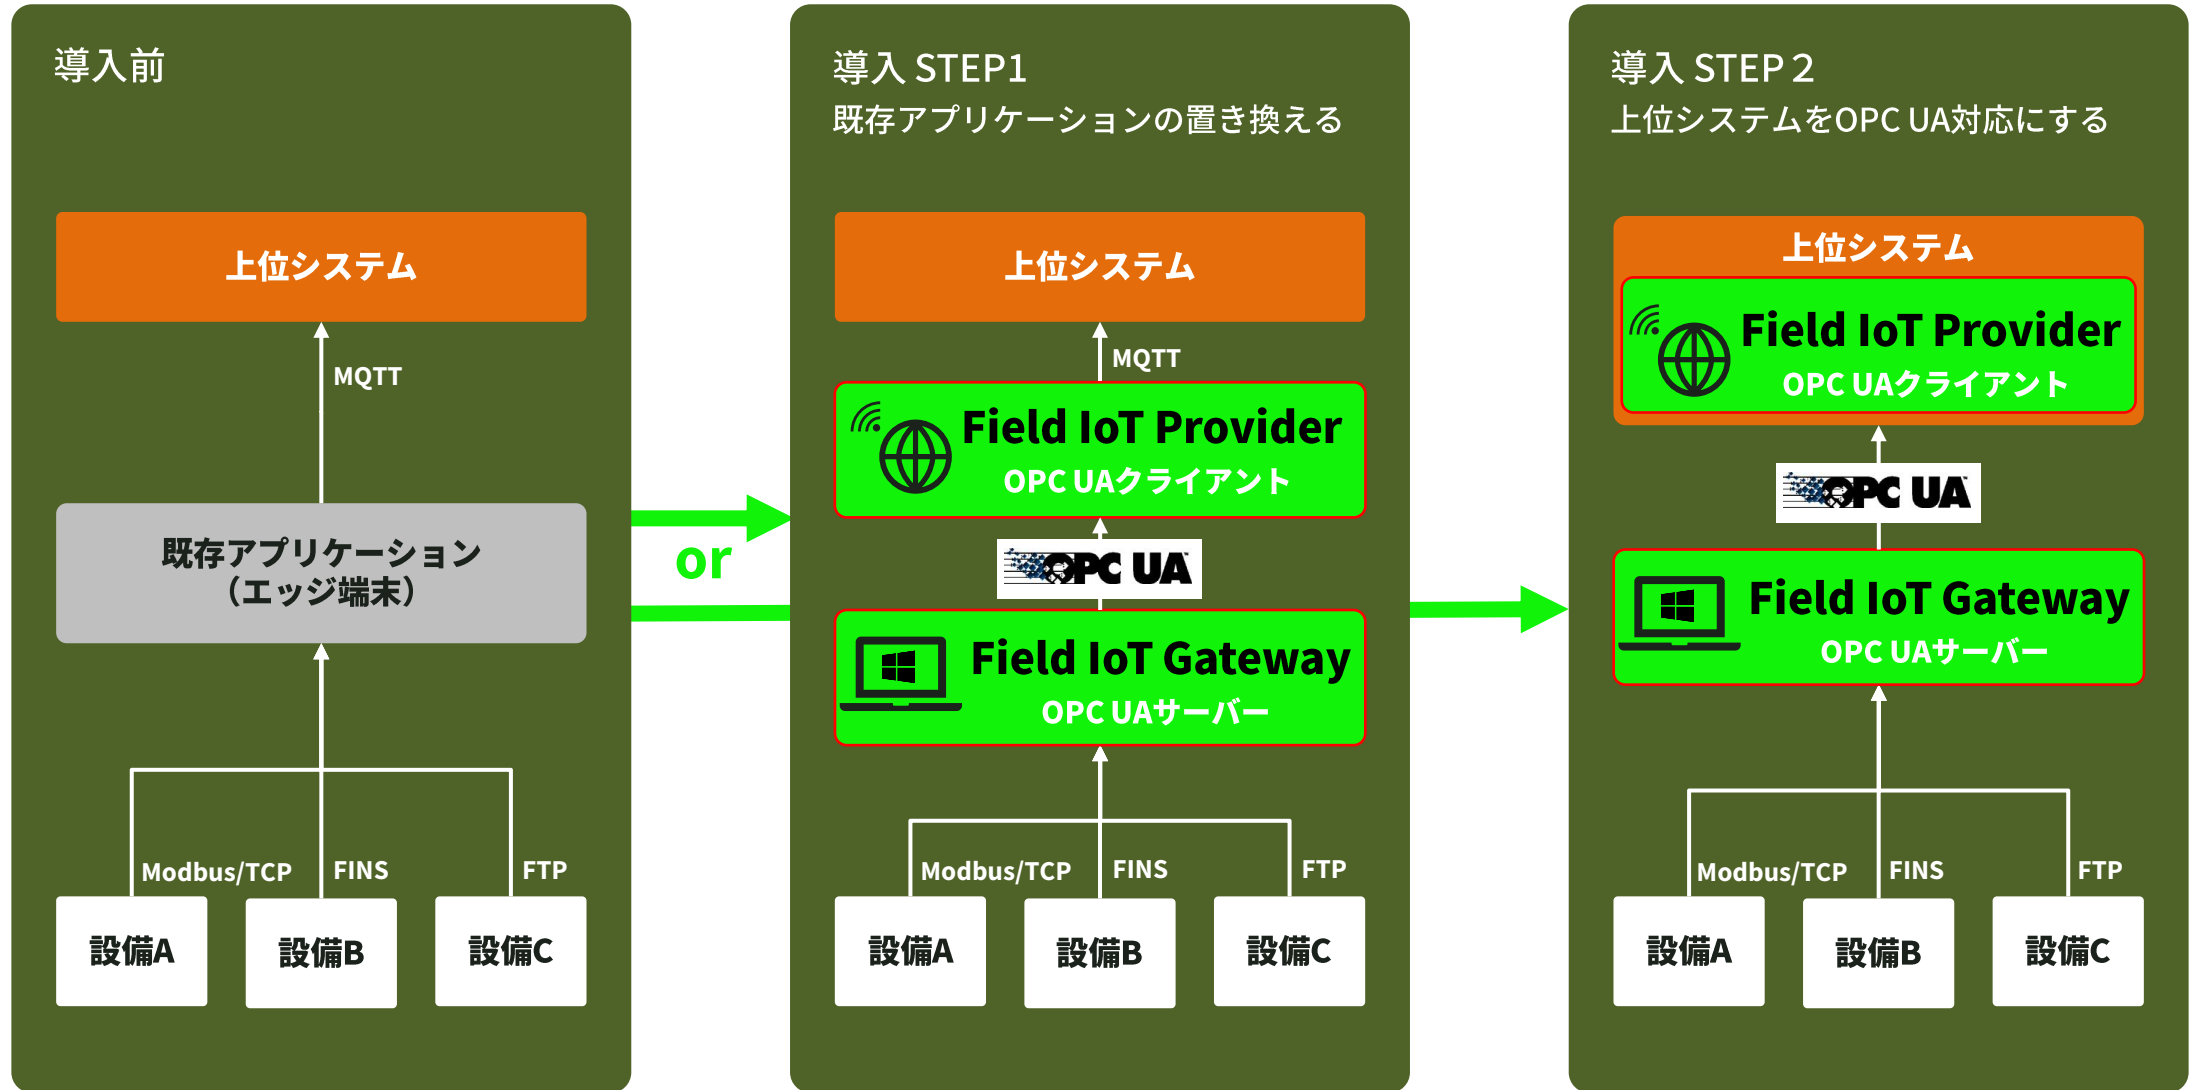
導入前

上位システム

MQTT

既存アプリケーション
（エッジ端末）

Modbus/TCP
FINS
FTP

設備A
設備B
設備C

or

導入 STEP1
既存アプリケーションの置き換える

上位システム

MQTT

Field IoT Provider
OPC UAクライアント

OPC UA

Field IoT Gateway
OPC UAサーバー

Modbus/TCP
FINS
FTP

設備A
設備B
設備C

導入 STEP 2
上位システムをOPC UA対応にする

上位システム

Field IoT Provider
OPC UAクライアント

OPC UA

Field IoT Gateway
OPC UAサーバー

Modbus/TCP
FINS
FTP

設備A
設備B
設備C